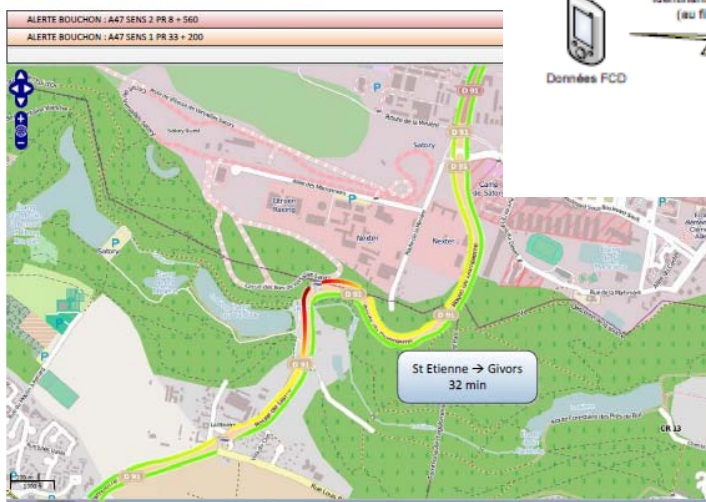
ALERTE BOUCHON : A47 SENS 2 PR 8 + 560

ALERTE BOUCHON : A47 SENS 1 PR 33 + 200

(au fi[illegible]

Données FCD

D 91

Satory

Nexter

Nexter

Route de la Minière

Allée des Marronniers

St Etienne → Givors
32 min

D 91

D 91

CR 13